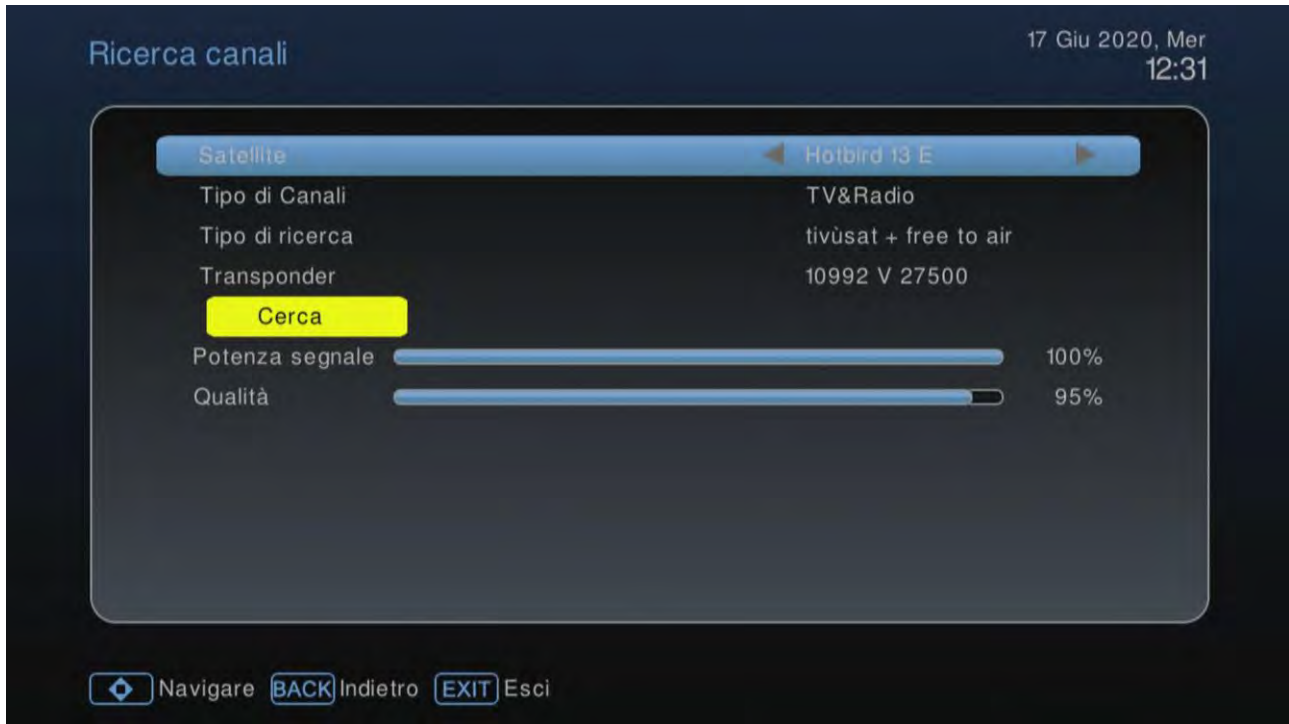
Ricerca canali

17 Giu 2020, Mer
12:31

| | |
|---|---|
| Satellite | Hotbird 13 E |
| Tipo di Canali | TV&Radio |
| Tipo di ricerca | tivùsat + free to air |
| Transponder | 10992 V 27500 |

Cerca

Potenza segnale 100%
Qualità 95%

Navigare BACK Indietro EXIT Esci